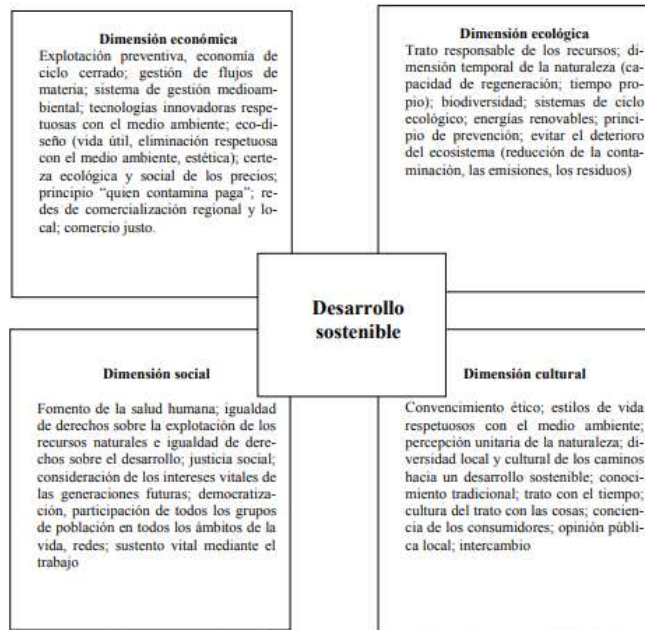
**Dimensión económica**

Explotación preventiva, economía de ciclo cerrado; gestión de flujos de materia; sistema de gestión medioambiental; tecnologías innovadoras respetuosas con el medio ambiente; eco-diseño (vida útil, eliminación respetuosa con el medio ambiente, estética); certeza ecológica y social de los precios; principio "quien contamina paga"; redes de comercialización regional y local; comercio justo.

**Dimensión ecológica**

Trato responsable de los recursos; dimensión temporal de la naturaleza (capacidad de regeneración; tiempo propio); biodiversidad; sistemas de ciclo ecológico; energías renovables; principio de prevención; evitar el deterioro del ecosistema (reducción de la contaminación, las emisiones, los residuos)

**Desarrollo sostenible**

**Dimensión social**

Fomento de la salud humana; igualdad de derechos sobre la explotación de los recursos naturales e igualdad de derechos sobre el desarrollo; justicia social; consideración de los intereses vitales de las generaciones futuras; democratización, participación de todos los grupos de población en todos los ámbitos de la vida, redes; sustento vital mediante el trabajo

**Dimensión cultural**

Convencimiento ético; estilos de vida respetuosos con el medio ambiente; percepción unitaria de la naturaleza; diversidad local y cultural de los caminos hacia un desarrollo sostenible; conocimiento tradicional; trato con el tiempo; cultura del trato con las cosas; conciencia de los consumidores; opinión pública local; intercambio